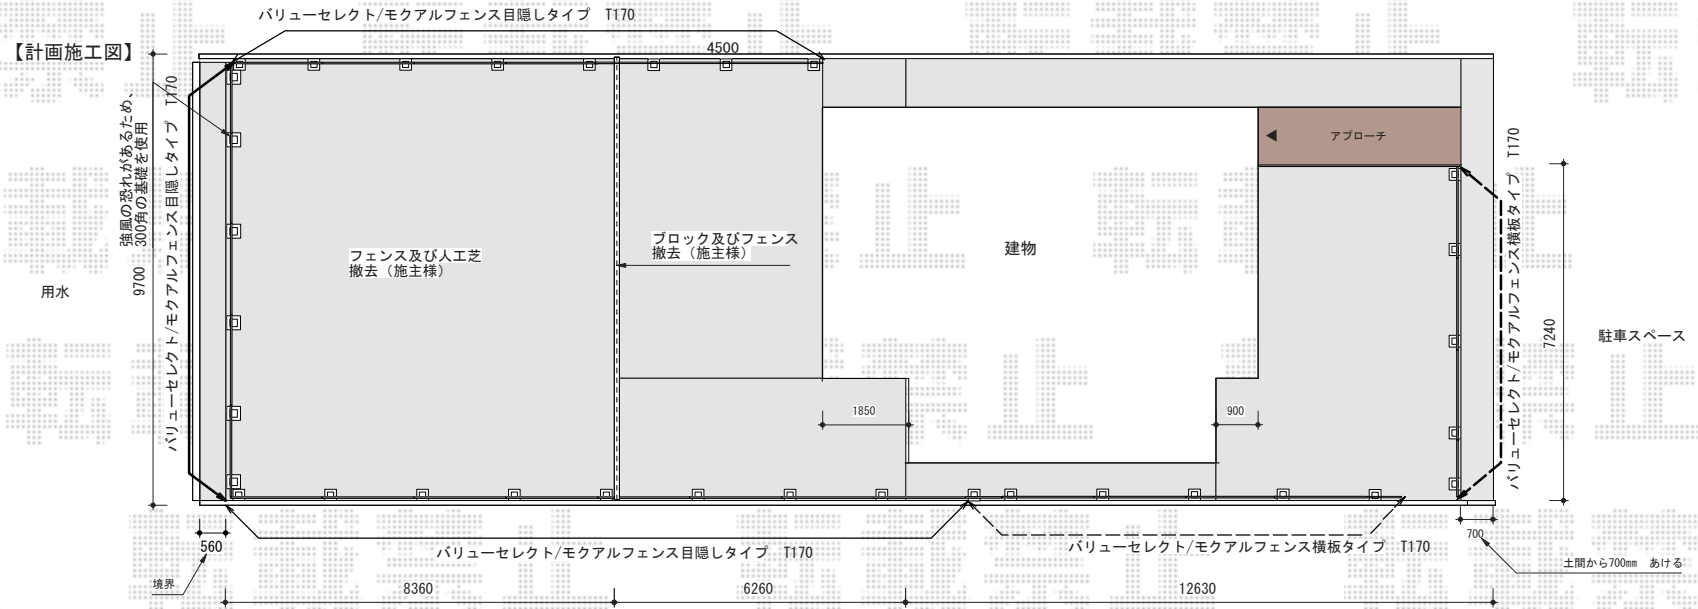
バリューセレクト/モクアルフェンス目隠しタイプ　T170

【計画施工図】

4500

強風の恐れがあるため、300角の基礎を使用

バリューセレクト/モクアルフェンス目隠しタイプ　T170

9700

用水

フェンス及び人工芝
撤去（施主様）

ブロック及びフェンス
撤去（施主様）

建物

アプローチ

T170

バリューセレクト/モクアルフェンス横板タイプ

7240

駐車スペース

1850

900

560

バリューセレクト/モクアルフェンス目隠しタイプ　T170

バリューセレクト/モクアルフェンス横板タイプ　T170

700

土間から700mm　あける

境界

8360

6260

12630